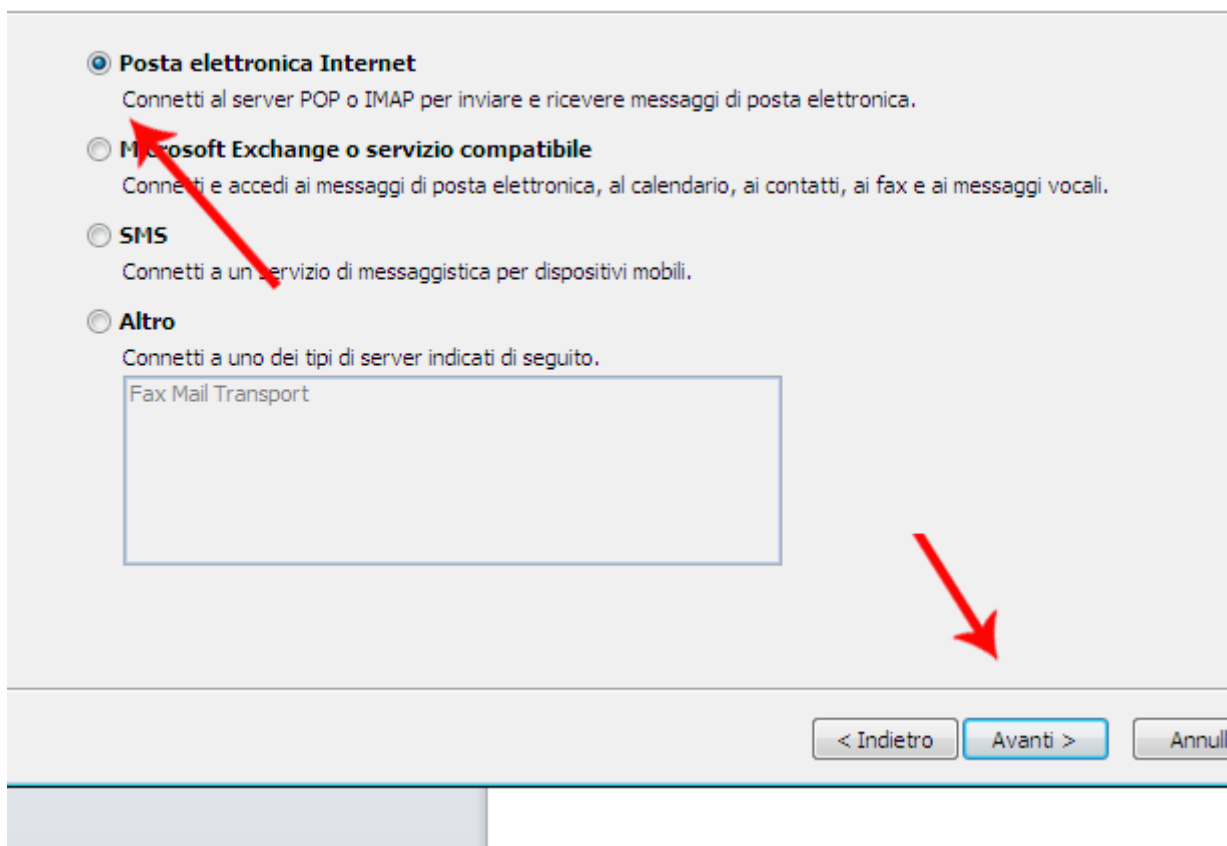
Posta elettronica Internet

Connetti al server POP o IMAP per inviare e ricevere messaggi di posta elettronica.

M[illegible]rosoft Exchange o servizio compatibile

Conne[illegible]i e accedi ai messaggi di posta elettronica, al calendario, ai contatti, ai fax e ai messaggi vocali.

SMS

Connetti a un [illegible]ervizio di messaggistica per dispositivi mobili.

Altro

Connetti a uno dei tipi di server indicati di seguito.

Fax Mail Transport

< Indietro

Avanti >

Annull